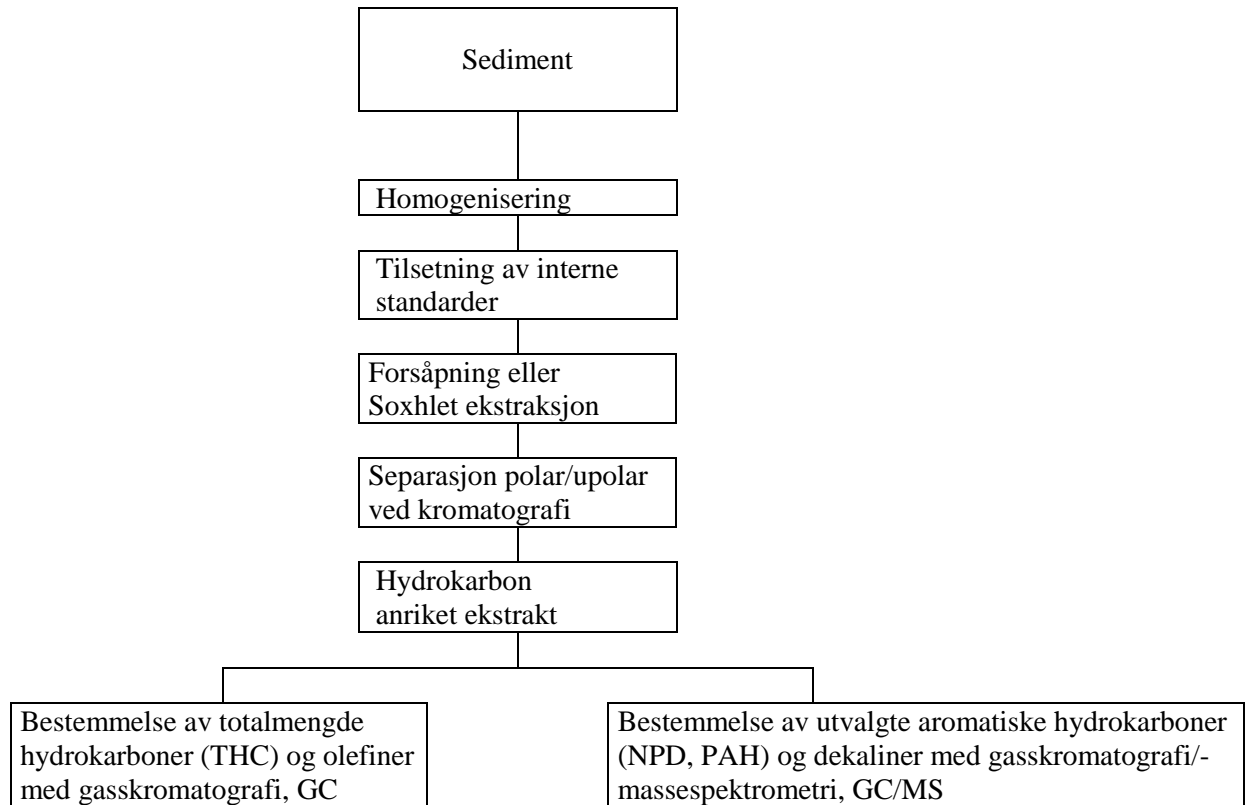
Sediment

Homogenisering

Tilsetning av interne standarder

Forsåpning eller Soxhlet ekstraksjon

Separasjon polar/upolar ved kromatografi

Hydrokarbon anriket ekstrakt

Bestemmelse av totalmengde hydrokarboner (THC) og olefiner med gasskromatografi, GC

Bestemmelse av utvalgte aromatiske hydrokarboner (NPD, PAH) og dekaliner med gasskromatografi/-massespektrometri, GC/MS